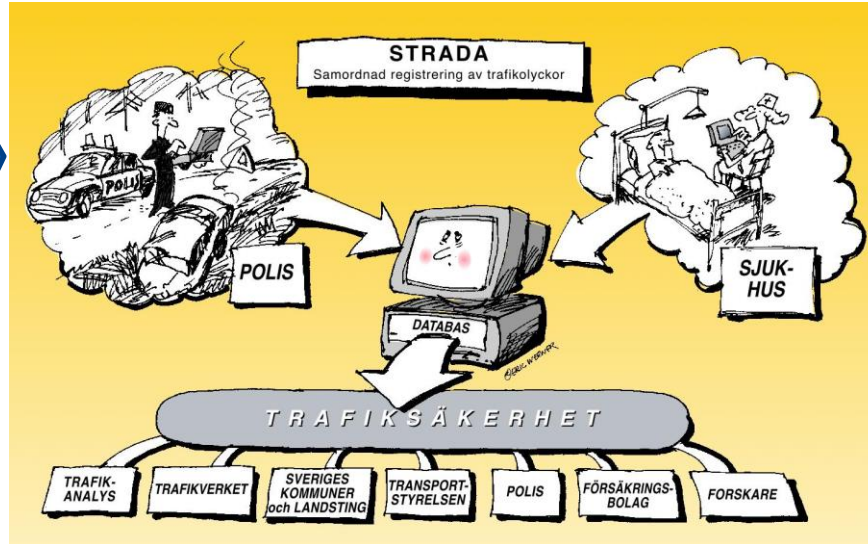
STRADA
Samordnad registrering av trafikolyckor

POLIS

SJUKHUS

DATABAS

TRAFIKSÄKERHET

TRAFIKANALYS

TRAFIKVERKET

SVERIGES KOMMUNER och LANDSTING

TRANSPORTSTYRELSEN

POLIS

FÖRSÄKRINGSBOLAG

FORSKARE